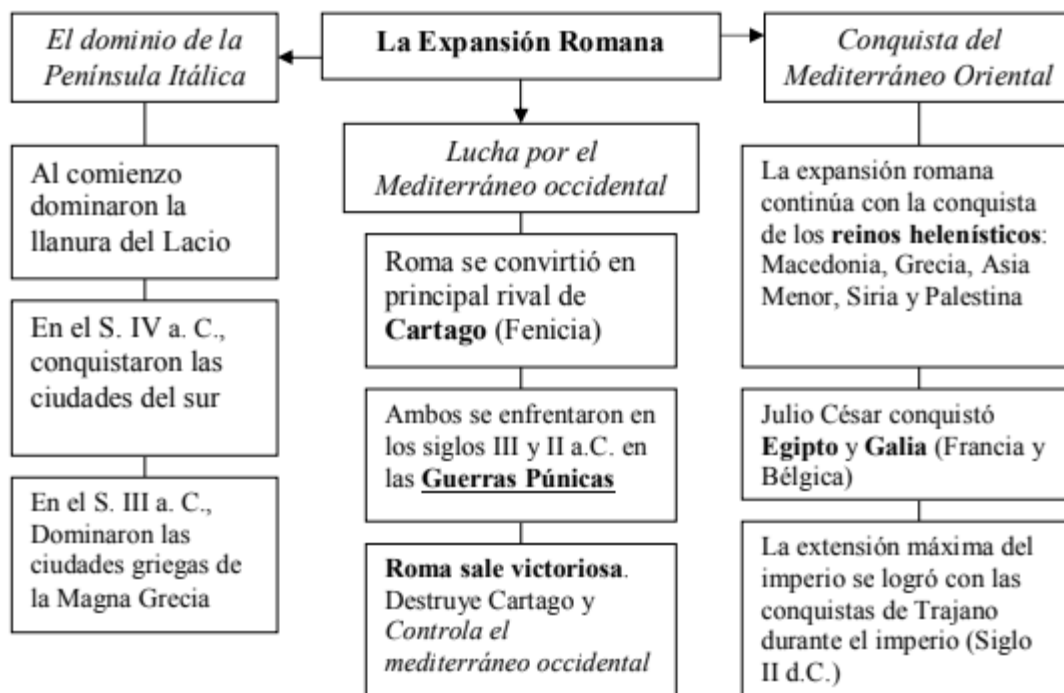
La Expansión Romana

El dominio de la Península Itálica

Al comienzo dominaron la llanura del Lacio

En el S. IV a. C., conquistaron las ciudades del sur

En el S. III a. C., Dominaron las ciudades griegas de la Magna Grecia

Lucha por el Mediterráneo occidental

Roma se convirtió en principal rival de **Cartago** (Fenicia)

Ambos se enfrentaron en los siglos III y II a.C. en las **Guerras Púnicas**

**Roma sale victoriosa**. Destruye Cartago y *Controla el mediterráneo occidental*

Conquista del Mediterráneo Oriental

La expansión romana continúa con la conquista de los **reinos helenísticos**: Macedonia, Grecia, Asia Menor, Siria y Palestina

Julio César conquistó **Egipto** y **Galia** (Francia y Bélgica)

La extensión máxima del imperio se logró con las conquistas de Trajano durante el imperio (Siglo II d.C.)